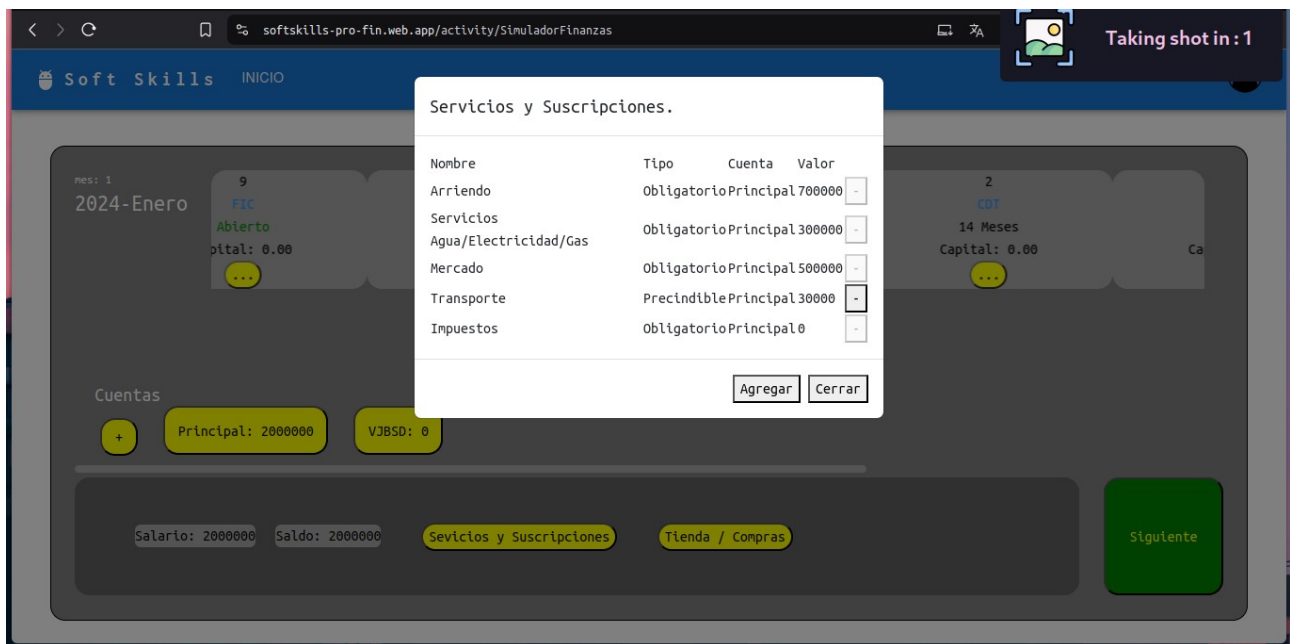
softskills-pro-fin.web.app/activity/SimuladorFinanzas

Taking shot in : 1

Soft Skills INICIO

mes: 1
2024-Enero

9
FIC
Abierto
pital: 0.00
...

2
CDT
14 Meses
Capital: 0.00
...

Ca

Servicios y Suscripciones.

| Nombre | Tipo | Cuenta | Valor | |
|---|---|---|---|---|
| Arriendo | Obligatorio | Principal | 700000 | - |
| Servicios Agua/Electricidad/Gas | Obligatorio | Principal | 300000 | - |
| Mercado | Obligatorio | Principal | 500000 | - |
| Transporte | Precindible | Principal | 30000 | - |
| Impuestos | Obligatorio | Principal | 0 | - |

Agregar Cerrar

Cuentas
+ Principal: 2000000 VJBSD: 0

Salario: 2000000 Saldo: 2000000 Sevicios y Suscripciones Tienda / Compras

Siguiente